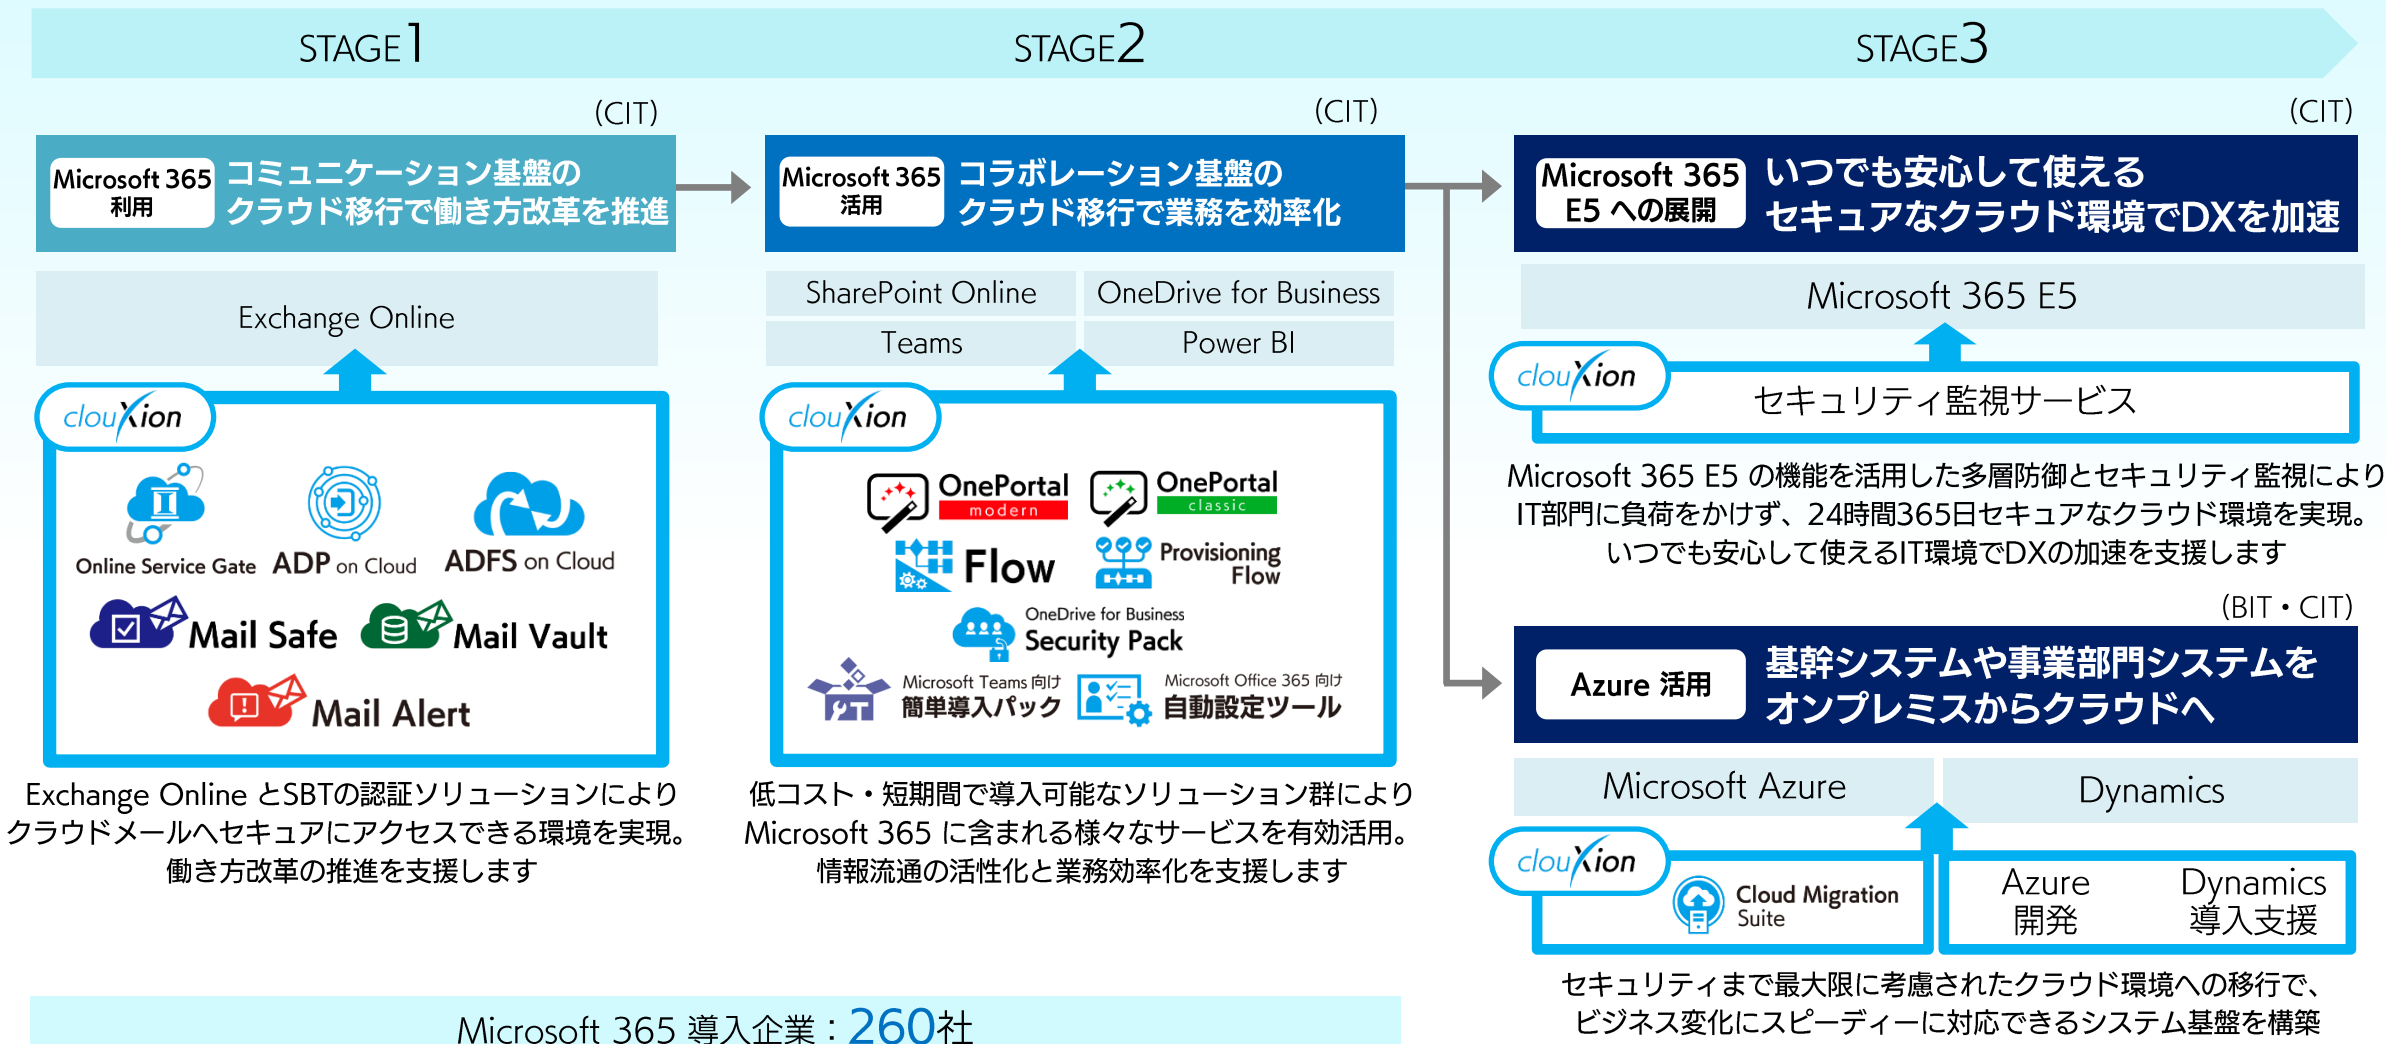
STAGE1

STAGE2

STAGE3

(CIT)

Microsoft 365 利用

コミュニケーション基盤のクラウド移行で働き方改革を推進

Exchange Online

clouXion

Online Service Gate

ADP on Cloud

ADFS on Cloud

Mail Safe

Mail Vault

Mail Alert

Exchange Online とSBTの認証ソリューションによりクラウドメールへセキュアにアクセスできる環境を実現。働き方改革の推進を支援します

(CIT)

Microsoft 365 活用

コラボレーション基盤のクラウド移行で業務を効率化

SharePoint Online

OneDrive for Business

Teams

Power BI

clouXion

OnePortal modern

OnePortal classic

Flow

Provisioning Flow

OneDrive for Business Security Pack

Microsoft Teams 向け 簡単導入パック

Microsoft Office 365 向け 自動設定ツール

低コスト・短期間で導入可能なソリューション群によりMicrosoft 365 に含まれる様々なサービスを有効活用。情報流通の活性化と業務効率化を支援します

(CIT)

Microsoft 365 E5 への展開

いつでも安心して使えるセキュアなクラウド環境でDXを加速

Microsoft 365 E5

clouXion

セキュリティ監視サービス

Microsoft 365 E5 の機能を活用した多層防御とセキュリティ監視によりIT部門に負荷をかけず、24時間365日セキュアなクラウド環境を実現。いつでも安心して使えるIT環境でDXの加速を支援します

(BIT・CIT)

Azure 活用

基幹システムや事業部門システムをオンプレミスからクラウドへ

Microsoft Azure

Dynamics

clouXion

Cloud Migration Suite

Azure 開発

Dynamics 導入支援

セキュリティまで最大限に考慮されたクラウド環境への移行で、ビジネス変化にスピーディーに対応できるシステム基盤を構築

Microsoft 365 導入企業：260社